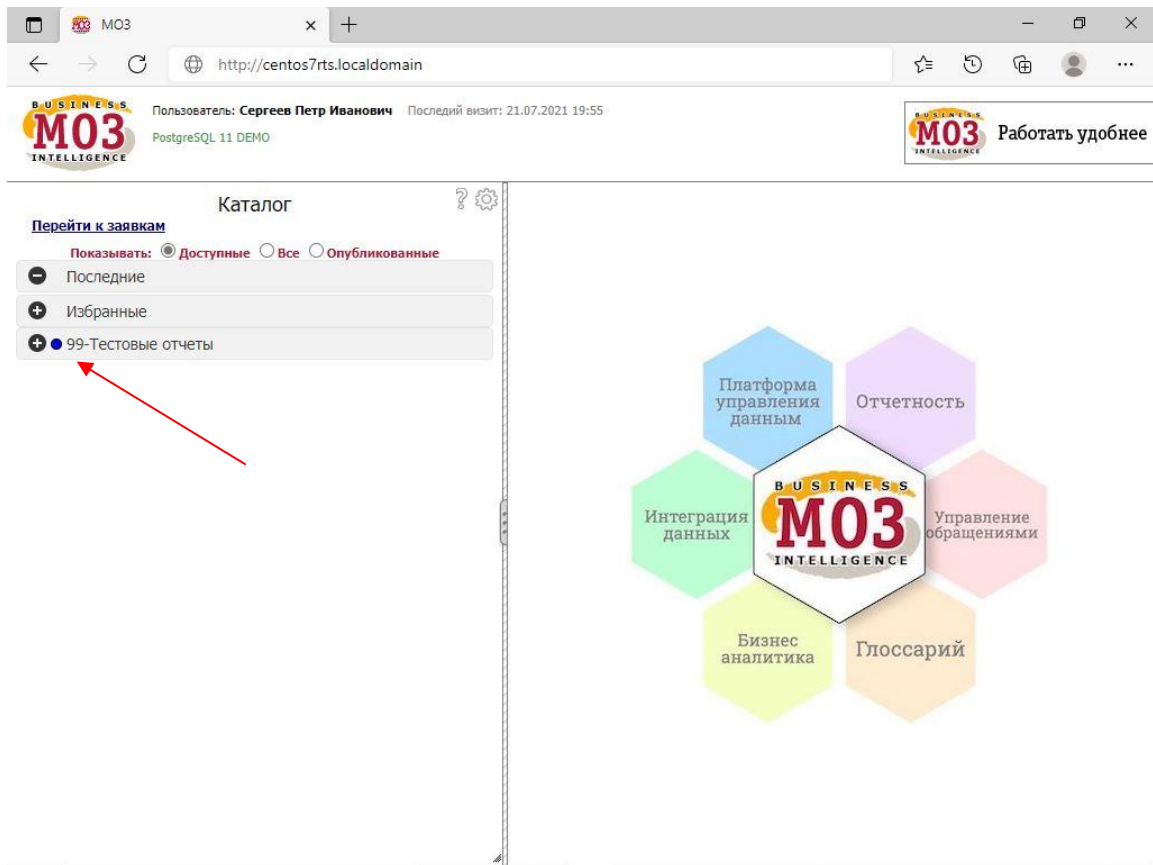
МОЗ

http://centos7rts.localdomain

BUSINESS МОЗ INTELLIGENCE

Пользователь: Сергеев Петр Иванович Последний визит: 21.07.2021 19:55

PostgreSQL 11 DEMO

BUSINESS МОЗ INTELLIGENCE Работать удобнее

Каталог

Перейти к заявкам

Показывать: Доступные Все Опубликованные

Последние

Избранные

99-Тестовые отчеты

Платформа управления данным

Отчетность

Интеграция данных

BUSINESS МОЗ INTELLIGENCE

Управление обращениями

Бизнес аналитика

Глоссарий